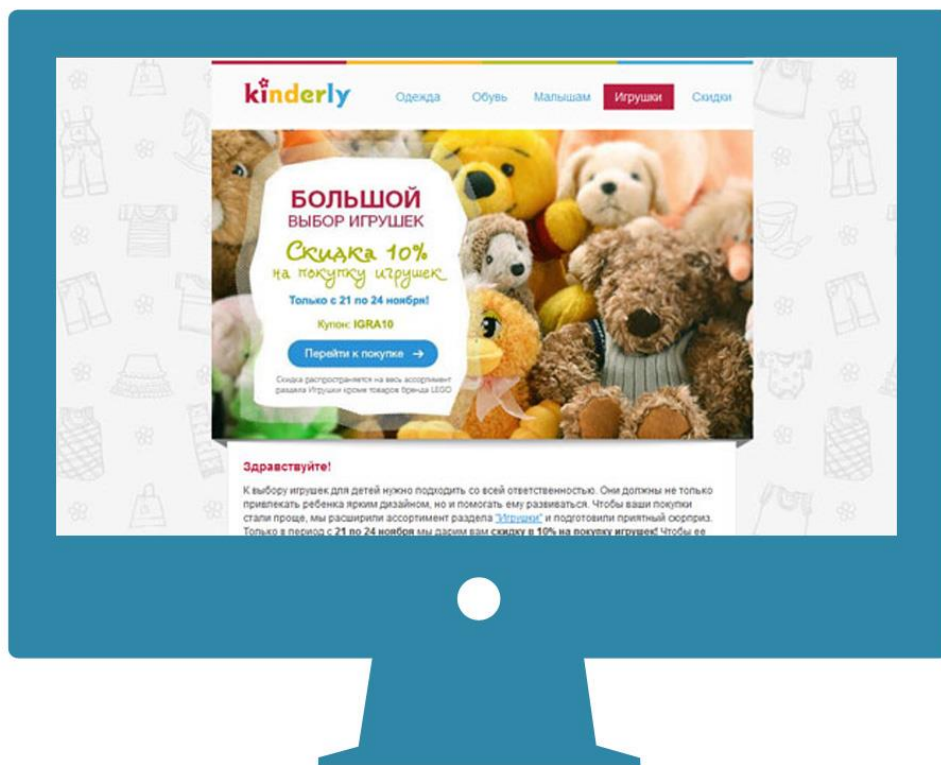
kinderly

Одежда Обувь Малышам Игрушки Скидки

БОЛЬШОЙ
ВЫБОР ИГРУШЕК

Скидка 10%
на покупку игрушек

Только с 21 по 24 ноября!

Купон: IGRA10

Перейти к покупке →

Скидка распространяется на весь ассортимент раздела Игрушки кроме товаров бренда LEGO

Здравствуйте!

К выбору игрушек для детей нужно подходить со всей ответственностью. Они должны не только привлекать ребенка ярким дизайном, но и помогать ему развиваться. Чтобы ваши покупки стали проще, мы расширили ассортимент раздела "Игрушки" и подготовили приятный сюрприз. Только в период с 21 по 24 ноября мы дарим вам скидку в 10% на покупку игрушек! Чтобы ее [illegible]